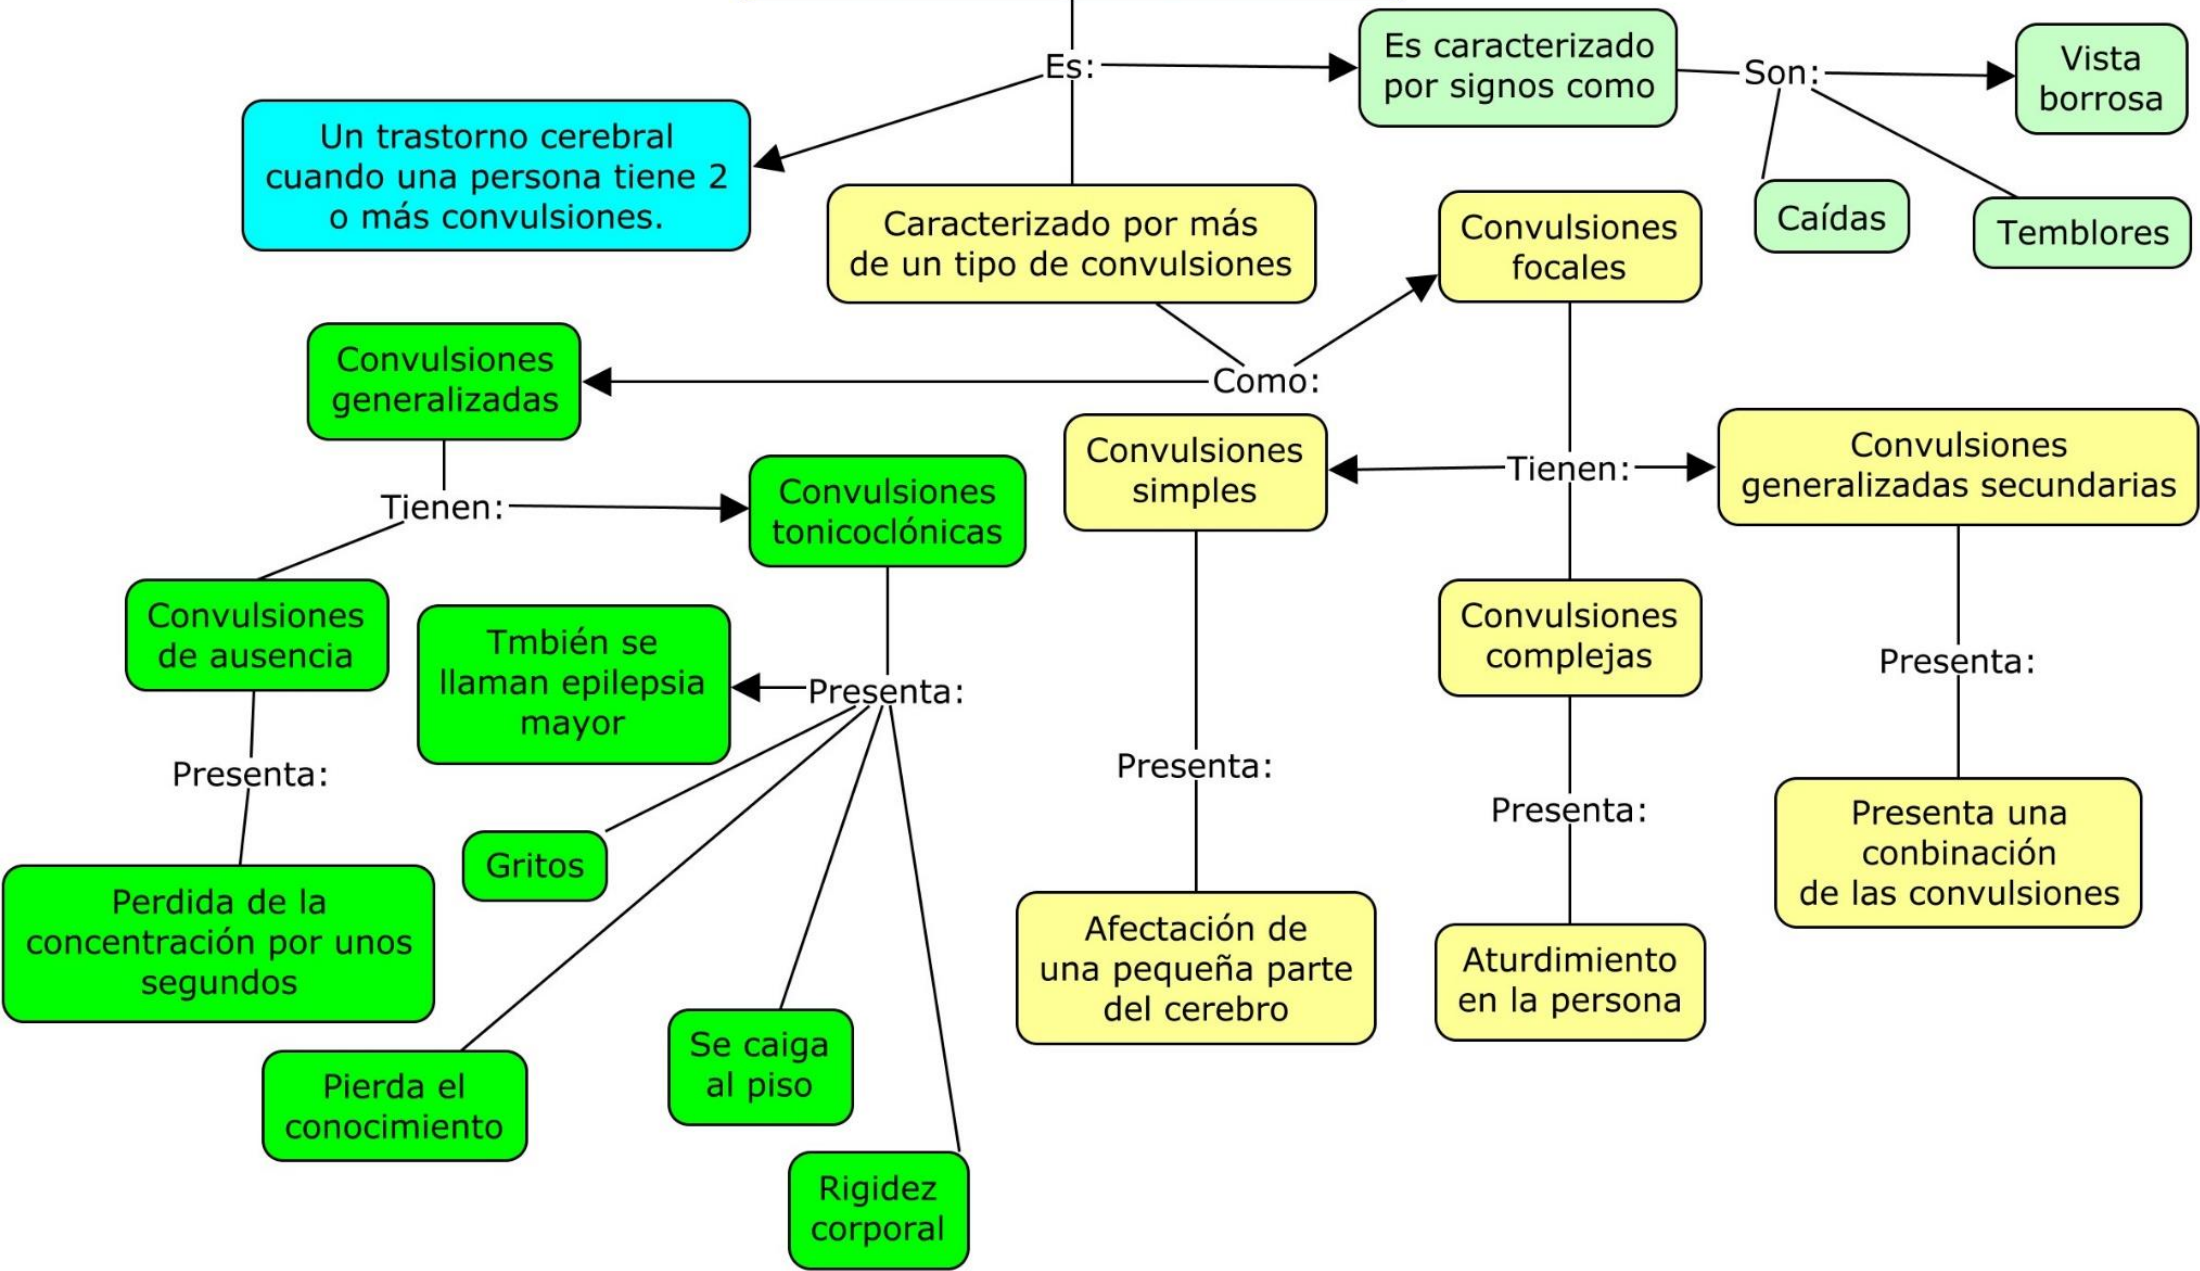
Es:

Un trastorno cerebral cuando una persona tiene 2 o más convulsiones.

Es caracterizado por signos como

Son:

Vista borrosa

Caídas

Temblores

Caracterizado por más de un tipo de convulsiones

Como:

Convulsiones focales

Convulsiones generalizadas

Tienen:

Convulsiones tonicoclónicas

Convulsiones de ausencia

Presenta:

Perdida de la concentración por unos segundos

Presenta:

Tmbién se llaman epilepsia mayor

Gritos

Pierda el conocimiento

Se caiga al piso

Rigidez corporal

Tienen:

Convulsiones simples

Convulsiones generalizadas secundarias

Convulsiones complejas

Presenta:

Afectación de una pequeña parte del cerebro

Presenta:

Aturdimiento en la persona

Presenta:

Presenta una conbinación de las convulsiones